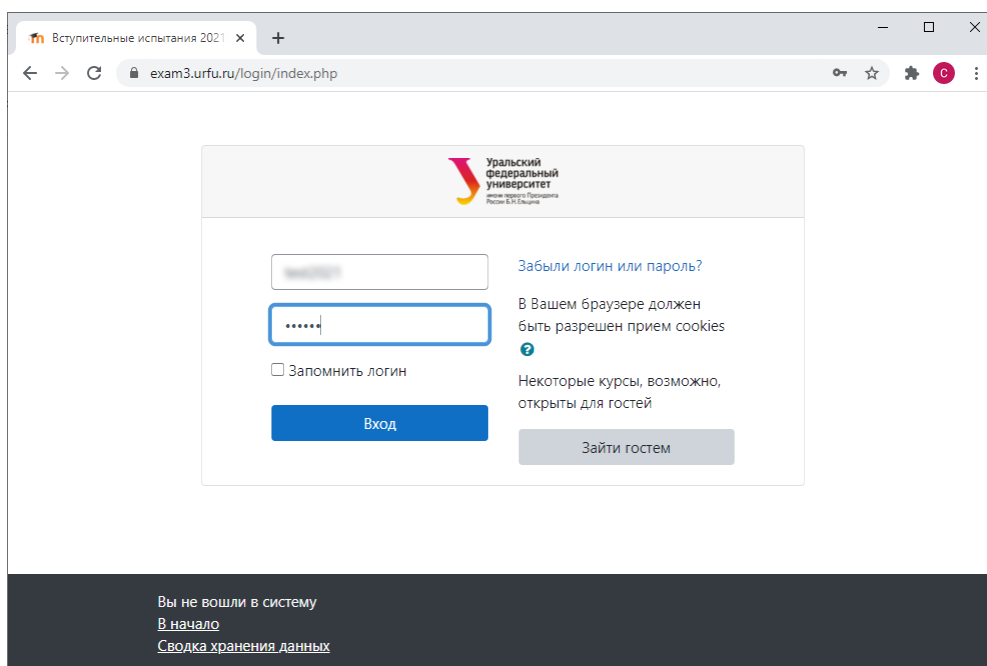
Вступительные испытания 2021
exam3.urfu.ru/login/index.php
C

Уральский федеральный университет имени первого Президента России Б.Н.Ельцина

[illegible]
••••••
Запомнить логин
Вход

Забыли логин или пароль?
В Вашем браузере должен быть разрешен прием cookies
Некоторые курсы, возможно, открыты для гостей
Зайти гостем

Вы не вошли в систему
В начало
Сводка хранения данных